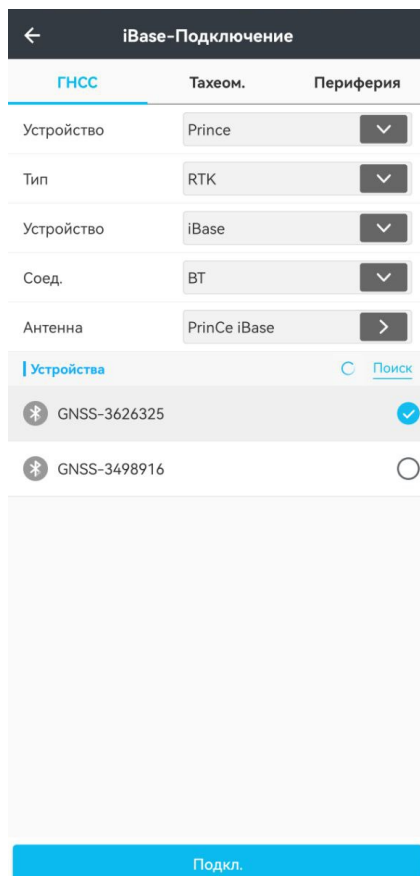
iBase-Подключение

ГНСС
Тахеом.
Периферия

| | |
|---|---|
| Устройство | Prince |
| Тип | RTK |
| Устройство | iBase |
| Соед. | BT |
| Антенна | PrinCe iBase |

Устройства
Поиск

GNSS-3626325

GNSS-3498916

Подкл.